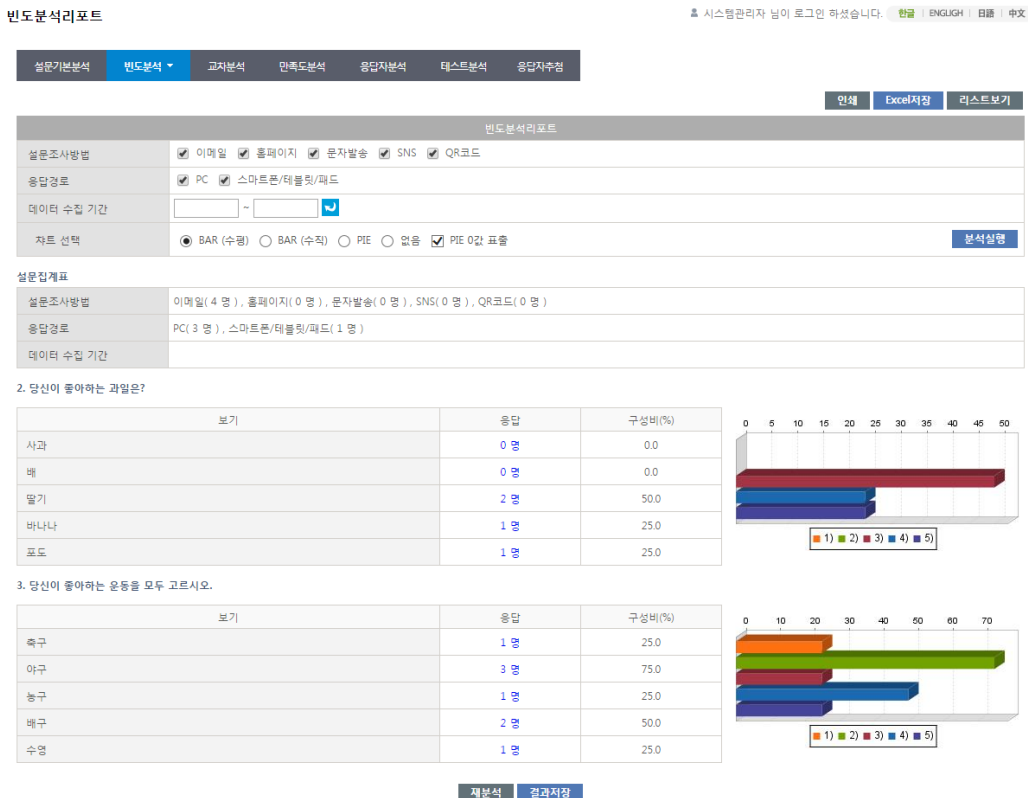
빈도분석리포트

시스템관리자 님이 로그인 하셨습니다. 한글 | ENGLISH | 日語 | 中文

설문기본분석 빈도분석 교차분석 만족도분석 응답자분석 테스트분석 응답자추첨

인쇄 Excel저장 리스트보기

빈도분석리포트

| | |
|---|---|
| 설문조사방법 | 이메일 홈페이지 문자발송 SNS QR코드 |
| 응답경로 | PC 스마트폰/테블릿/패드 |
| 데이터 수집 기간 | ~ |
| 차트 선택 | BAR (수평) BAR (수직) PIE 없음 PIE 0값 표출 분석실행 |

설문집계표

| | |
|---|---|
| 설문조사방법 | 이메일( 4 명 ) , 홈페이지( 0 명 ) , 문자발송( 0 명 ) , SNS( 0 명 ) , QR코드( 0 명 ) |
| 응답경로 | PC( 3 명 ) , 스마트폰/테블릿/패드( 1 명 ) |
| 데이터 수집 기간 | |

2. 당신이 좋아하는 과일은?

| 보기 | 응답 | 구성비(%) |
|---|---|---|
| 사과 | 0 명 | 0.0 |
| 배 | 0 명 | 0.0 |
| 딸기 | 2 명 | 50.0 |
| 바나나 | 1 명 | 25.0 |
| 포도 | 1 명 | 25.0 |

0 5 10 15 20 25 30 35 40 45 50
1) 2) 3) 4) 5)

3. 당신이 좋아하는 운동을 모두 고르시오.

| 보기 | 응답 | 구성비(%) |
|---|---|---|
| 축구 | 1 명 | 25.0 |
| 야구 | 3 명 | 75.0 |
| 농구 | 1 명 | 25.0 |
| 배구 | 2 명 | 50.0 |
| 수영 | 1 명 | 25.0 |

0 10 20 30 40 50 60 70
1) 2) 3) 4) 5)

재분석 결과저장